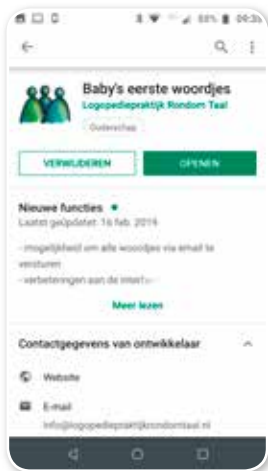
83% 09:3

Baby's eerste woordjes

Logopediepraktijk Rondom Taal

Ouderschap

VERWIJDEREN

OPENEN

Nieuwe functies •

Laatst geüpdatet: 16 feb. 2019

- mogelijkheid om alle woordjes via email te versturen

- verbeteringen aan de interf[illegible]

Meer lezen

Contactgegevens van ontwikkelaar

Website

E-mail

info@logopediepraktijkrondomtaal.nl